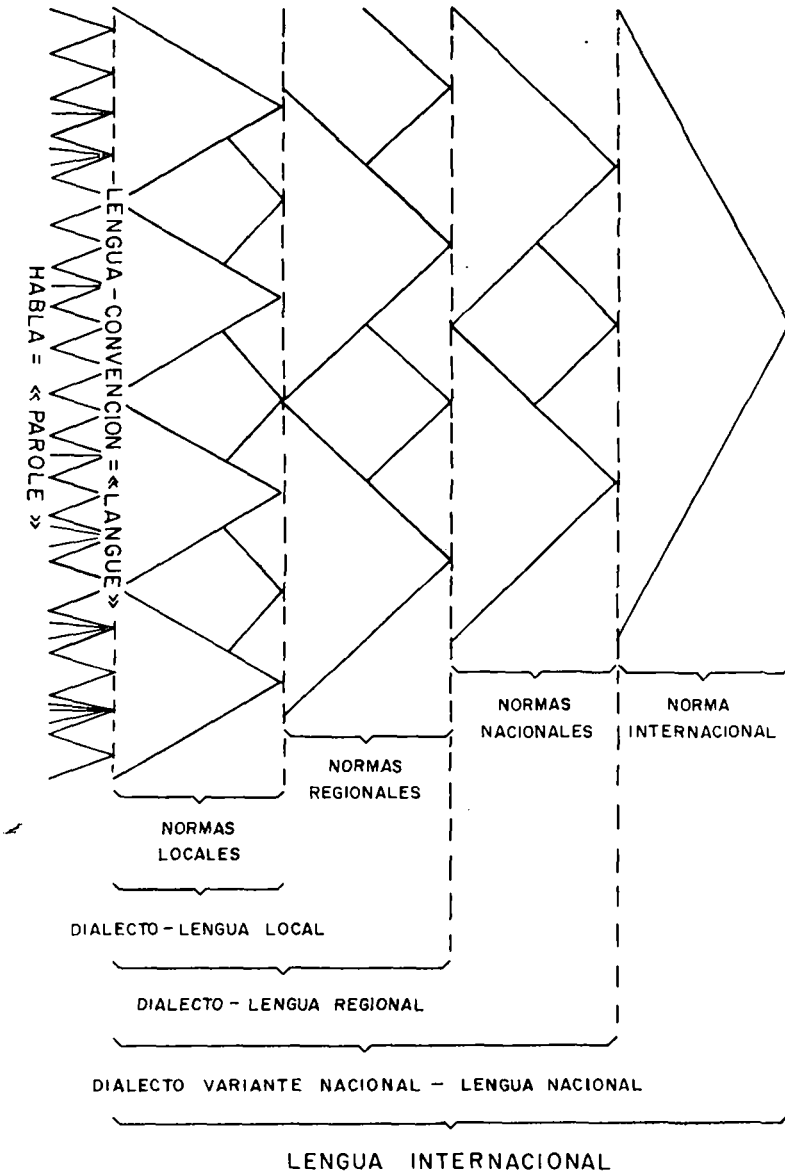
HABLA = « PAROLE »

LENGUA-CONVENCION = « LANGUE »

NORMA INTERNACIONAL

NORMAS NACIONALES

NORMAS REGIONALES

NORMAS LOCALES

DIALECTO - LENGUA LOCAL

DIALECTO - LENGUA REGIONAL

DIALECTO VARIANTE NACIONAL - LENGUA NACIONAL

LENGUA INTERNACIONAL